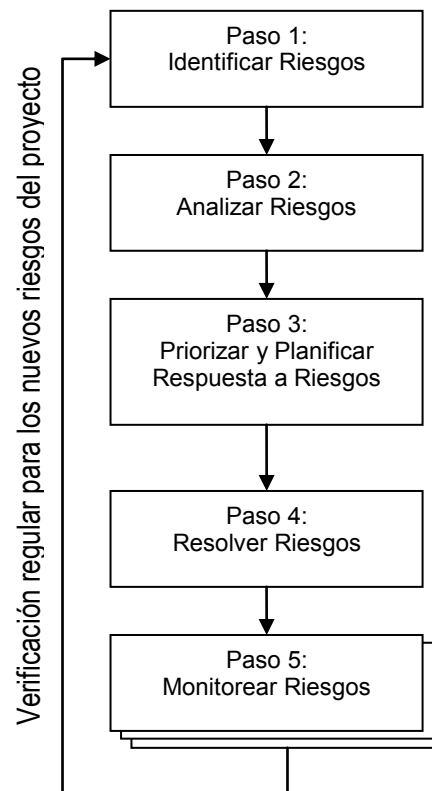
Verificación regular para los nuevos riesgos del proyecto

Paso 1:
Identificar Riesgos

Paso 2:
Analizar Riesgos

Paso 3:
Priorizar y Planificar Respuesta a Riesgos

Paso 4:
Resolver Riesgos

Paso 5:
Monitorear Riesgos